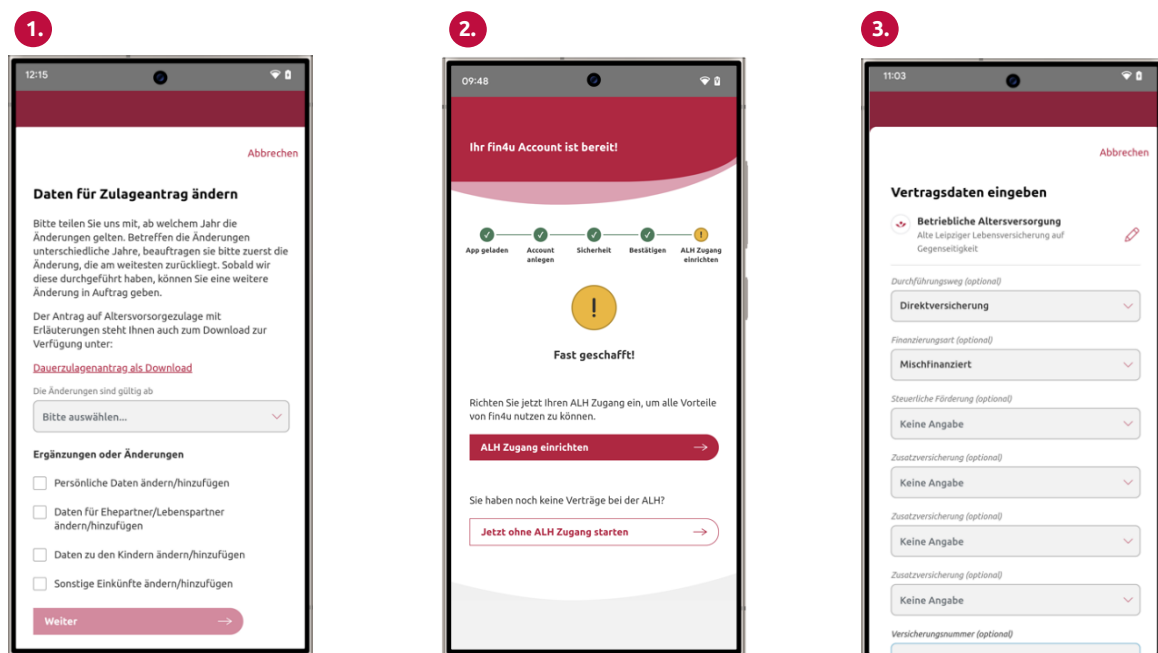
1.

12:15

Abbrechen

Daten für Zulageantrag ändern

Bitte teilen Sie uns mit, ab welchem Jahr die Änderungen gelten. Betreffen die Änderungen unterschiedliche Jahre, beauftragen sie bitte zuerst die Änderung, die am weitesten zurückliegt. Sobald wir diese durchgeführt haben, können Sie eine weitere Änderung in Auftrag geben.

Der Antrag auf Altersvorsorgezulage mit Erläuterungen steht Ihnen auch zum Download zur Verfügung unter:

Dauerzulagenantrag als Download

Die Änderungen sind gültig ab

Bitte auswählen...

Ergänzungen oder Änderungen

Persönliche Daten ändern/hinzufügen

Daten für Ehepartner/Lebenspartner ändern/hinzufügen

Daten zu den Kindern ändern/hinzufügen

Sonstige Einkünfte ändern/hinzufügen

Weiter

2.

09:48

Ihr fin4u Account ist bereit!

App geladen
Account anlegen
Sicherheit
Bestätigen
ALH Zugang einrichten

!

Fast geschafft!

Richten Sie jetzt Ihren ALH Zugang ein, um alle Vorteile von fin4u nutzen zu können.

ALH Zugang einrichten

Sie haben noch keine Verträge bei der ALH?

Jetzt ohne ALH Zugang starten

3.

11:03

Abbrechen

Vertragsdaten eingeben

Betriebliche Altersversorgung
Alte Leipziger Lebensversicherung auf Gegenseitigkeit

Durchführungsweg (optional)
Direktversicherung

Finanzierungsart (optional)
Mischfinanziert

Steuerliche Förderung (optional)
Keine Angabe

Zusatzversicherung (optional)
Keine Angabe

Zusatzversicherung (optional)
Keine Angabe

Zusatzversicherung (optional)
Keine Angabe

Versicherungsnummer (optional)